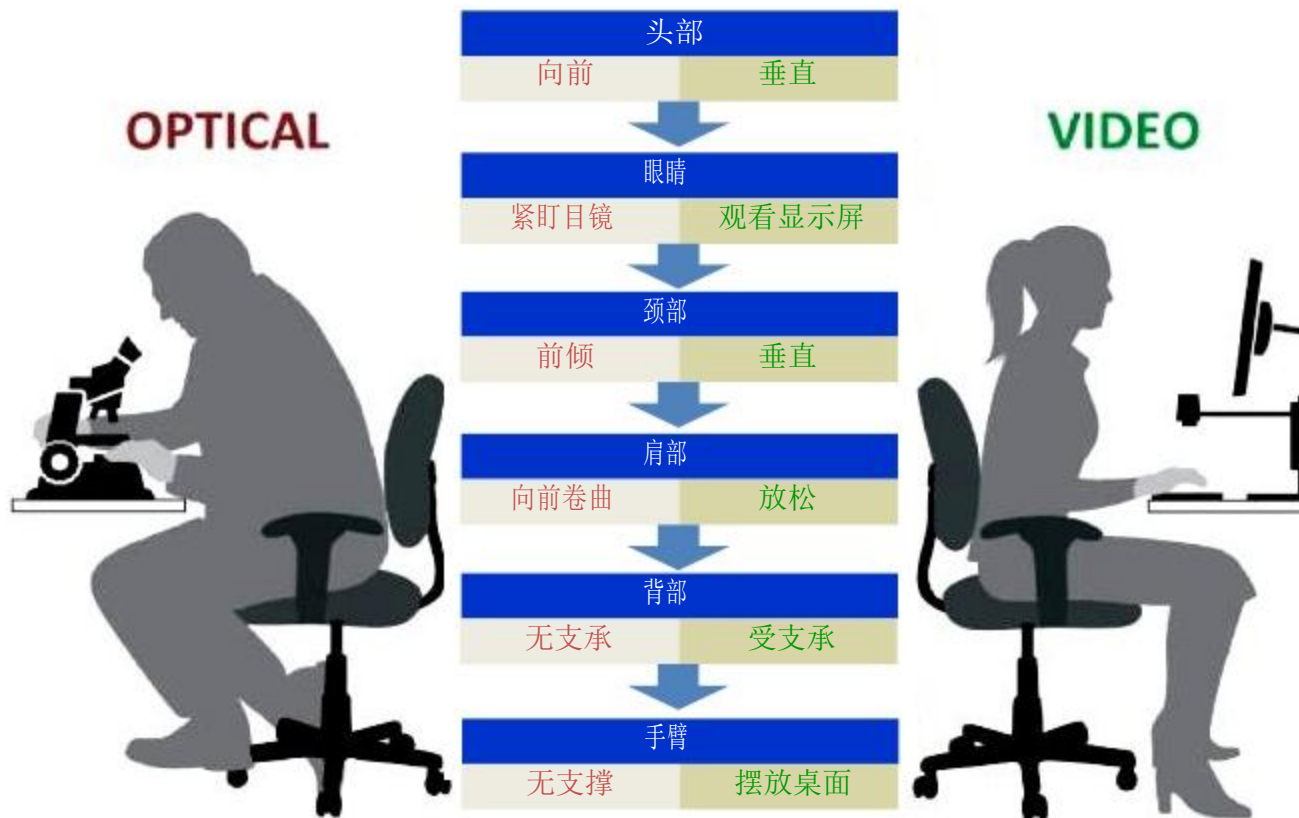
OPTICAL

VIDEO

头部

| 向前 | 垂直 |
|---|---|

眼睛

| 紧盯目镜 | 观看显示屏 |
|---|---|

颈部

| 前倾 | 垂直 |
|---|---|

肩部

| 向前卷曲 | 放松 |
|---|---|

背部

| 无支承 | 受支承 |
|---|---|

手臂

| 无支撑 | 摆放桌面 |
|---|---|